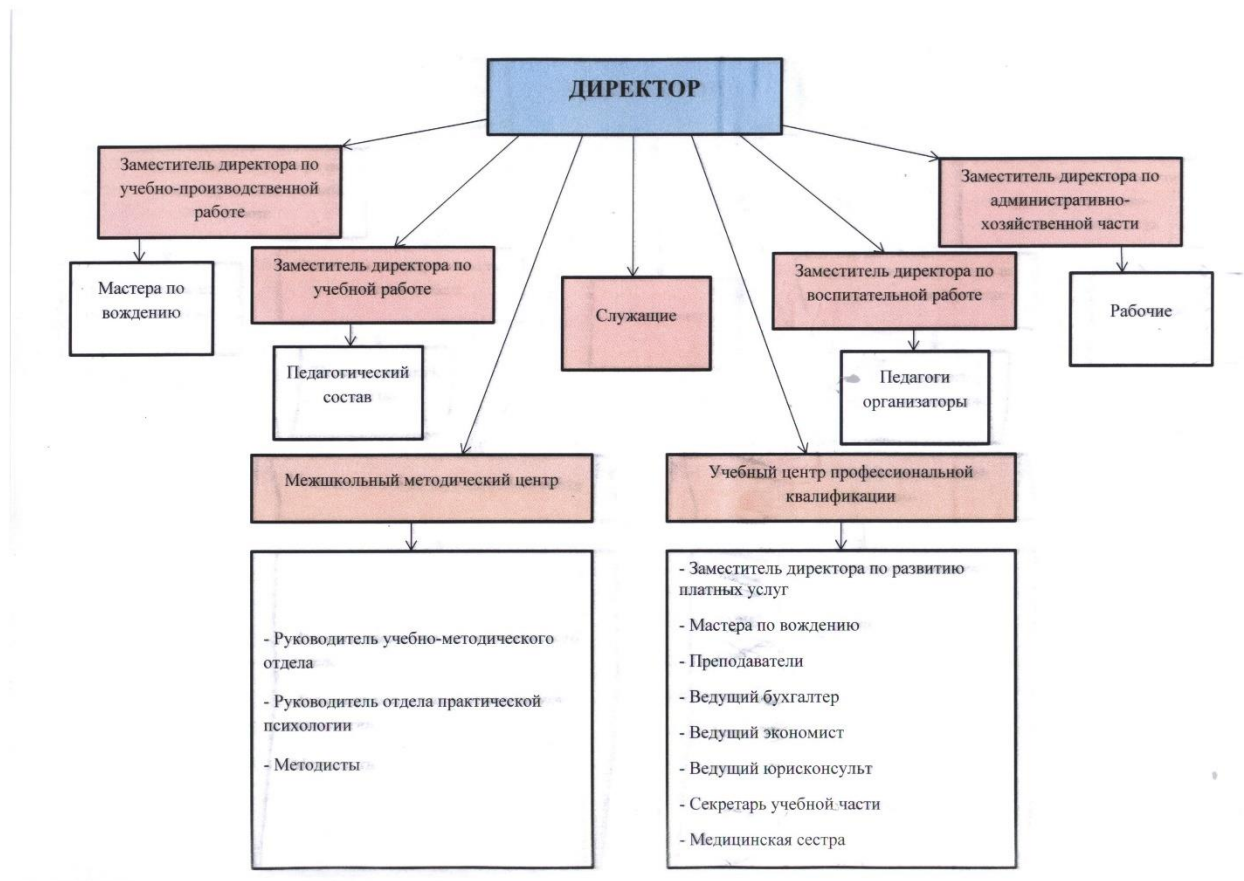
ДИРЕКТОР

Заместитель директора по учебно-производственной работе

Мастера по вождению

Заместитель директора по учебной работе

Педагогический состав

Служащие

Заместитель директора по воспитательной работе

Педагоги организаторы

Заместитель директора по административно-хозяйственной части

Рабочие

Межшкольный методический центр

- Руководитель учебно-методического отдела

- Руководитель отдела практической психологии

- Методисты

Учебный центр профессиональной квалификации

- Заместитель директора по развитию платных услуг

- Мастера по вождению

- Преподаватели

- Ведущий бухгалтер

- Ведущий экономист

- Ведущий юрисконсульт

- Секретарь учебной части

- Медицинская сестра